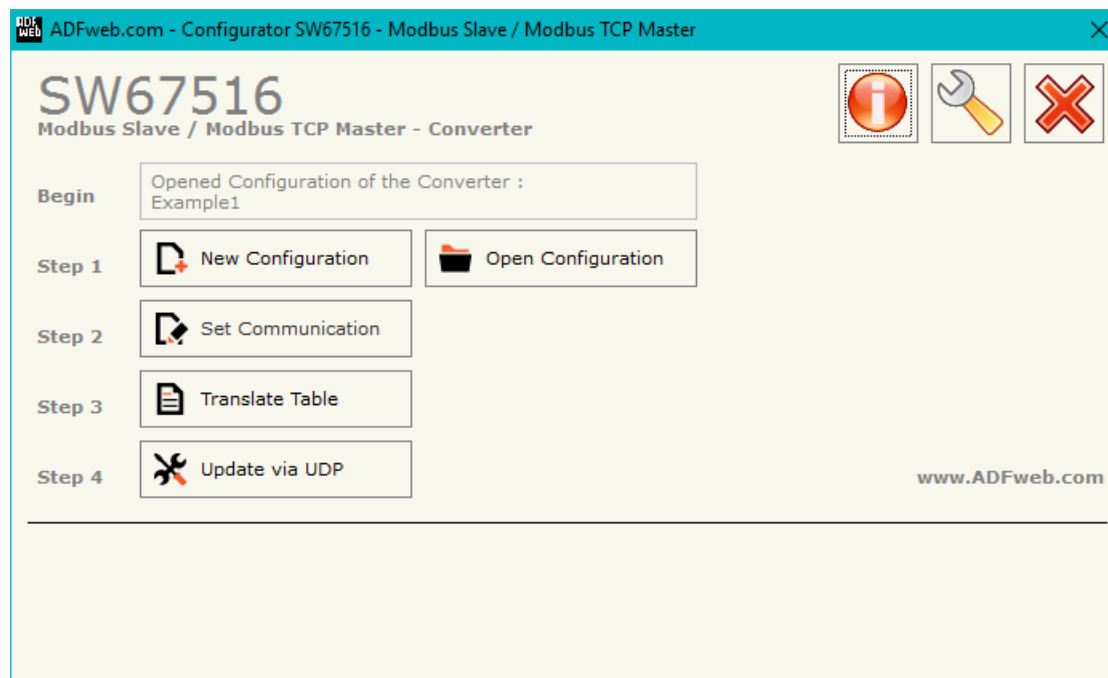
ADF web ADFweb.com - Configurator SW67516 - Modbus Slave / Modbus TCP Master

SW67516
Modbus Slave / Modbus TCP Master - Converter

Begin
Opened Configuration of the Converter :
Example1

Step 1
New Configuration
Open Configuration

Step 2
Set Communication

Step 3
Translate Table

Step 4
Update via UDP

www.ADFweb.com